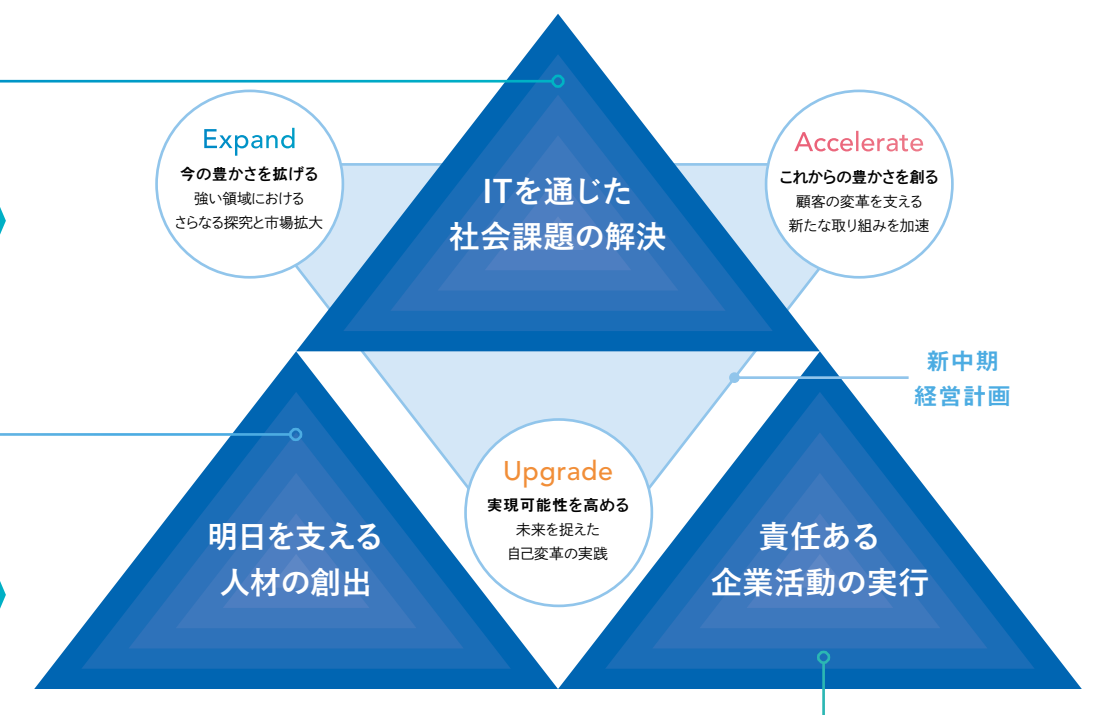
Expand
今の豊かさを拡げる
強い領域における
さらなる探究と市場拡大

ITを通じた
社会課題の解決

Accelerate
これからの豊かさを創る
顧客の変革を支える
新たな取り組みを加速

新中期
経営計画

Upgrade
実現可能性を高める
未来を捉えた
自己変革の実践

明日を支える
人材の創出

責任ある
企業活動の実行